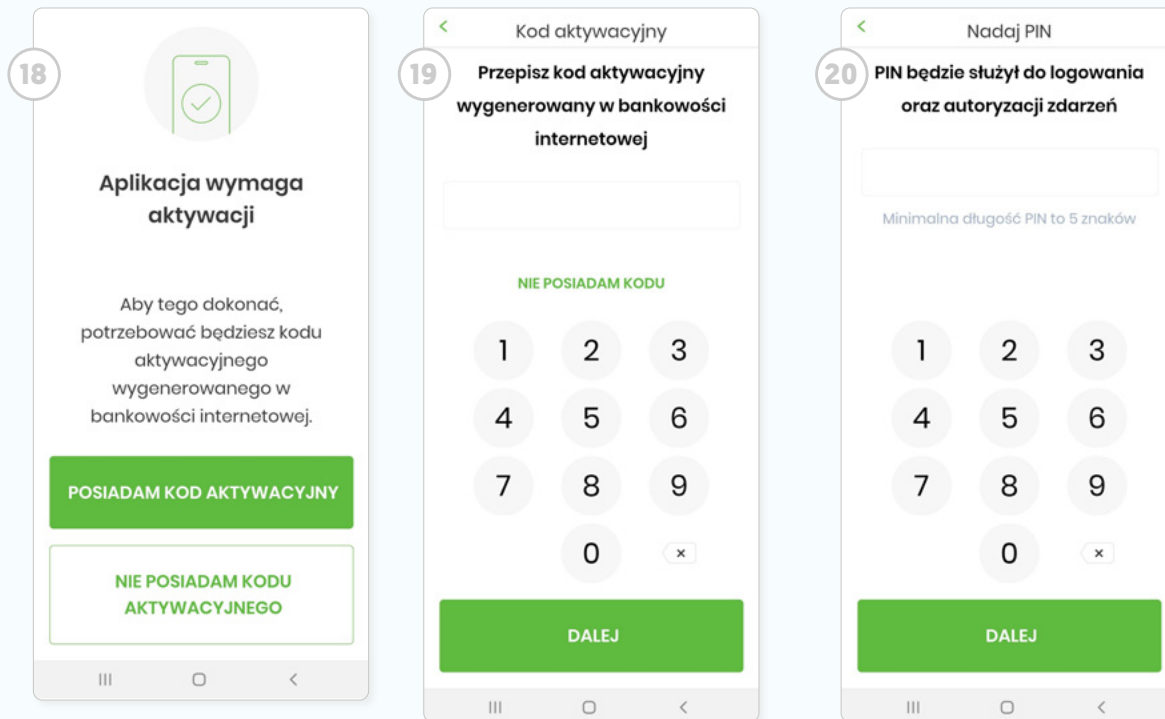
18

Aplikacja wymaga aktywacji

Aby tego dokonać, potrzebować będziesz kodu aktywacyjnego wygenerowanego w bankowości internetowej.

POSIADAM KOD AKTYWACYJNY

NIE POSIADAM KODU AKTYWACYJNEGO

19

<

Kod aktywacyjny

Przepisz kod aktywacyjny wygenerowany w bankowości internetowej

NIE POSIADAM KODU

1 2 3
4 5 6
7 8 9
0 ×

DALEJ

20

<

Nadaj PIN

PIN będzie służył do logowania oraz autoryzacji zdarzeń

Minimalna długość PIN to 5 znaków

1 2 3
4 5 6
7 8 9
0 ×

DALEJ